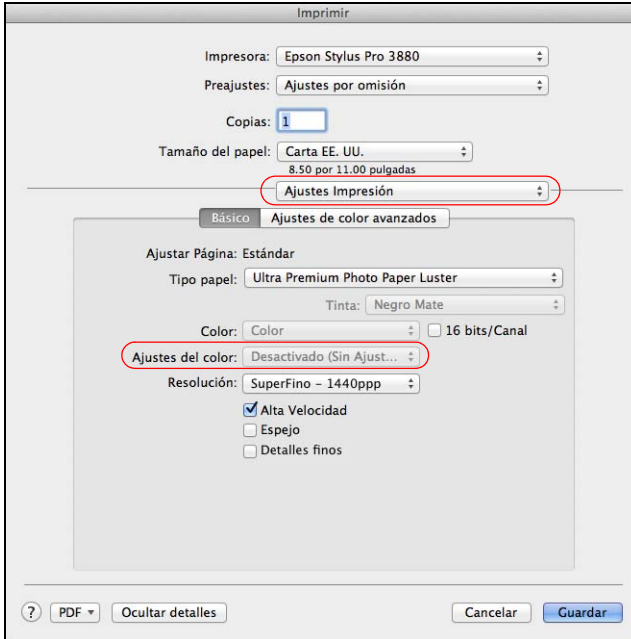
Imprimir

Impresora: Epson Stylus Pro 3880

Preajustes: Ajustes por omisión

Copias: 1

Tamaño del papel: Carta EE. UU.
8.50 por 11.00 pulgadas

Ajustes Impresión

Básico | Ajustes de color avanzados

Ajustar Página: Estándar

Tipo papel: Ultra Premium Photo Paper Luster

Tinta: Negro Mate

Color: Color

16 bits/Canal

Ajustes del color: Desactivado (Sin Ajust...

Resolución: SuperFino - 1440ppp

Alta Velocidad

Espejo

Detalles finos

?

PDF

Ocultar detalles

Cancelar

Guardar